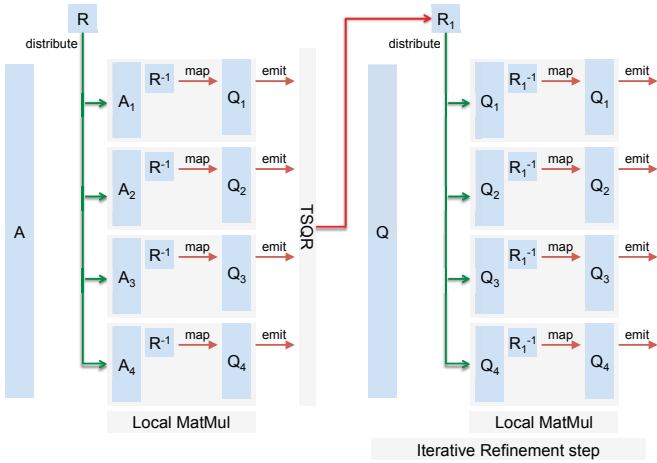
R

distribute

A

$A_1$ $R^{-1}$ map $Q_1$ emit

$A_2$ $R^{-1}$ map $Q_2$ emit

$A_3$ $R^{-1}$ map $Q_3$ emit

$A_4$ $R^{-1}$ map $Q_4$ emit

Local MatMul

TSQR

$R_1$

distribute

Q

$Q_1$ $R_1^{-1}$ map $Q_1$ emit

$Q_2$ $R_1^{-1}$ map $Q_2$ emit

$Q_3$ $R_1^{-1}$ map $Q_3$ emit

$Q_4$ $R_1^{-1}$ map $Q_4$ emit

Local MatMul

Iterative Refinement step